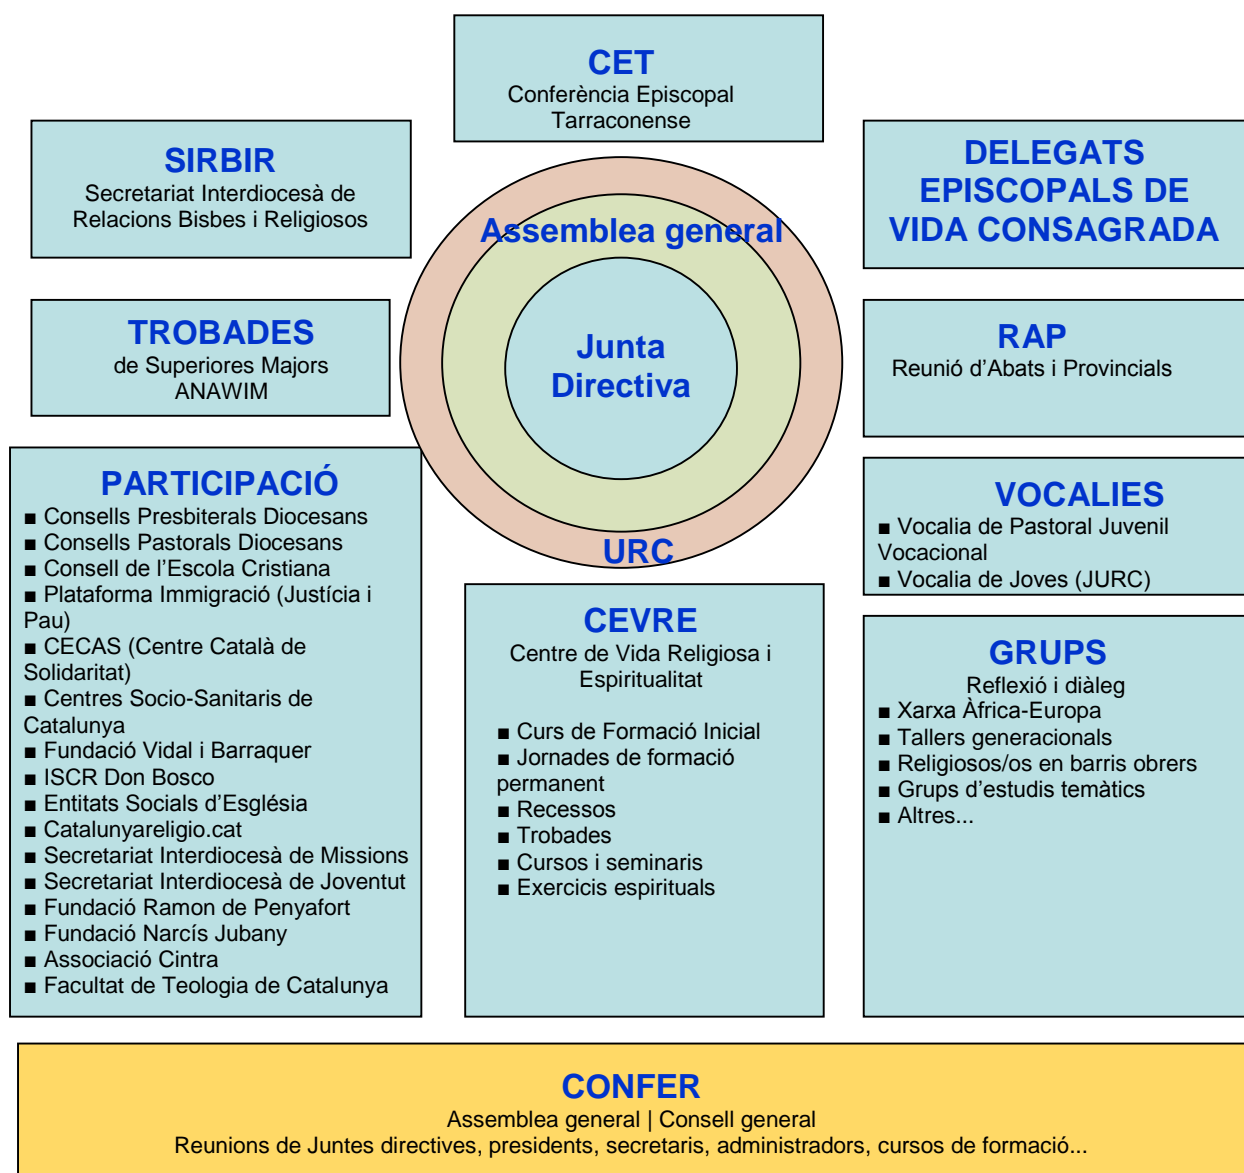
CET
Conferència Episcopal Tarraconense

SIRBIR
Secretariat Interdiocesà de Relacions Bisbes i Religiosos

DELEGATS EPISCOPALS DE VIDA CONSAGRADA

Assemblea general

Junta Directiva

URC

TROBADES
de Superiores Majors
ANAWIM

RAP
Reunió d'Abats i Provincials

PARTICIPACIÓ
■ Consells Presbiterals Diocesans
■ Consells Pastorals Diocesans
■ Consell de l'Escola Cristiana
■ Plataforma Immigració (Justícia i Pau)
■ CECAS (Centre Català de Solidaritat)
■ Centres Socio-Sanitaris de Catalunya
■ Fundació Vidal i Barraquer
■ ISCR Don Bosco
■ Entitats Socials d'Església
■ Catalunyareligio.cat
■ Secretariat Interdiocesà de Missions
■ Secretariat Interdiocesà de Joventut
■ Fundació Ramon de Penyafort
■ Fundació Narcís Jubany
■ Associació Cintra
■ Facultat de Teologia de Catalunya

VOCALIES
■ Vocalia de Pastoral Juvenil Vocacional
■ Vocalia de Joves (JURC)

CEVRE
Centre de Vida Religiosa i Espiritualitat

■ Curs de Formació Inicial
■ Jornades de formació permanent
■ Recessos
■ Trobades
■ Cursos i seminaris
■ Exercicis espirituals

GRUPS
Reflexió i diàleg
■ Xarxa Àfrica-Europa
■ Tallers generacionals
■ Religiosos/os en barris obrers
■ Grups d'estudis temàtics
■ Altres...

CONFER
Assemblea general | Consell general
Reunions de Juntes directives, presidents, secretaris, administradors, cursos de formació...